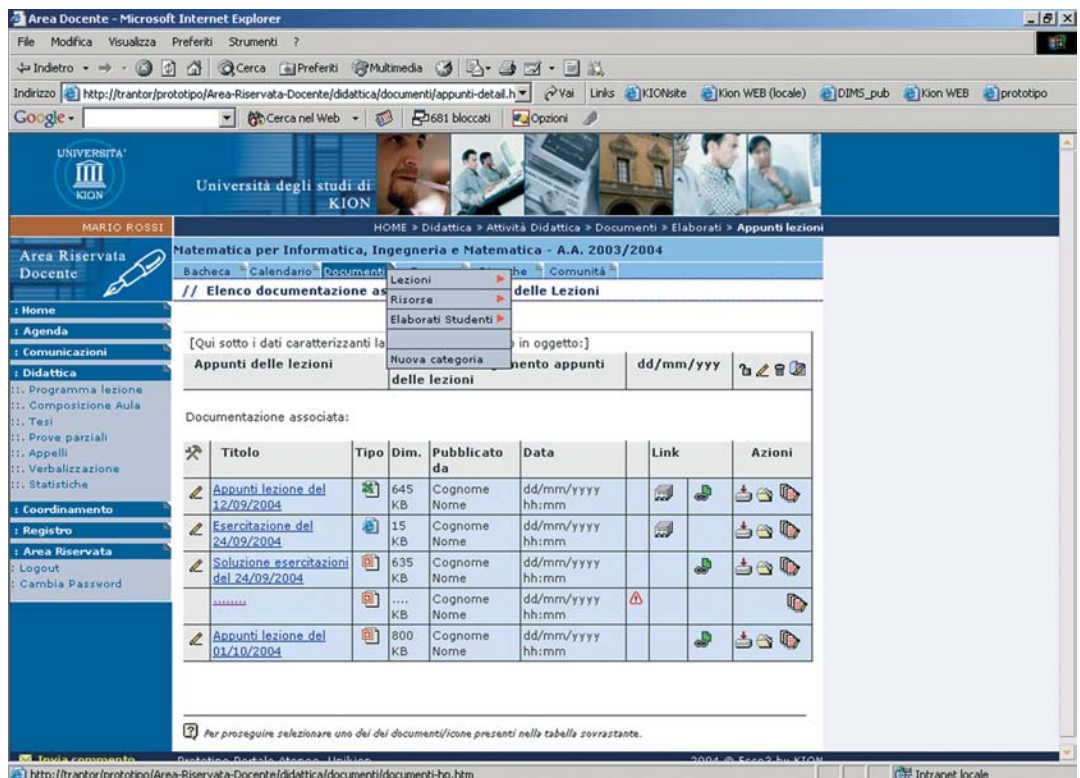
Area Docente - Microsoft Internet Explorer

File Modifica Visualizza Preferiti Strumenti ?

Indietro Cerca Preferiti Multimedia

Indirizzo http://trantor/prototipo/Area-Riservata-Docente/didattica/documenti/appunti-detail.h Vai Links KIONsite Kion WEB (locale) DIMS_pub Kion WEB prototipo

Google Cerca nel Web 681 bloccati Opzioni

UNIVERSITA' KION

Università degli studi di KION

MARIO ROSSI

HOME > Didattica > Attività Didattica > Documenti > Elaborati > Appunti lezioni

Area Riservata Docente

Matematica per Informatica, Ingegneria e Matematica - A.A. 2003/2004

Bacheca Calendario Documenti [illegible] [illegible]he Comunità

// Elenco documentazione as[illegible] delle Lezioni

Lezioni
Risorse
Elaborati Studenti
Nuova categoria

: Home
: Agenda
: Comunicazioni
: Didattica
:. Programma lezione
:. Composizione Aula
:. Tesi
:. Prove parziali
:. Appelli
:. Verbalizzazione
:. Statistiche
: Coordinamento
: Registro
: Area Riservata
: Logout
: Cambia Password

[Qui sotto i dati caratterizzanti la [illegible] in oggetto:]

| Appunti delle lezioni | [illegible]nento appunti delle lezioni | dd/mm/yyy |
|---|---|---|

Documentazione associata:

| | Titolo | Tipo | Dim. | Pubblicato da | Data | | Link | | Azioni |
|---|---|---|---|---|---|---|---|---|---|
| | Appunti lezione del 12/09/2004 | | 645 KB | Cognome Nome | dd/mm/yyyy hh:mm | | | | |
| | Esercitazione del 24/09/2004 | | 15 KB | Cognome Nome | dd/mm/yyyy hh:mm | | | | |
| | Soluzione esercitazioni del 24/09/2004 | | 635 KB | Cognome Nome | dd/mm/yyyy hh:mm | | | | |
| | ........ | | .... KB | Cognome Nome | dd/mm/yyyy hh:mm | | | | |
| | Appunti lezione del 01/10/2004 | | 800 KB | Cognome Nome | dd/mm/yyyy hh:mm | | | | |

Per proseguire selezionare uno dei dei documenti/icone presenti nella tabella sovrastante.

Invia commento Prototipo Portale Ateneo - Unikion 2004 © Ecco3-by-KION

http://trantor/prototipo/Area-Riservata-Docente/didattica/documenti/documenti-hp.htm Intranet locale